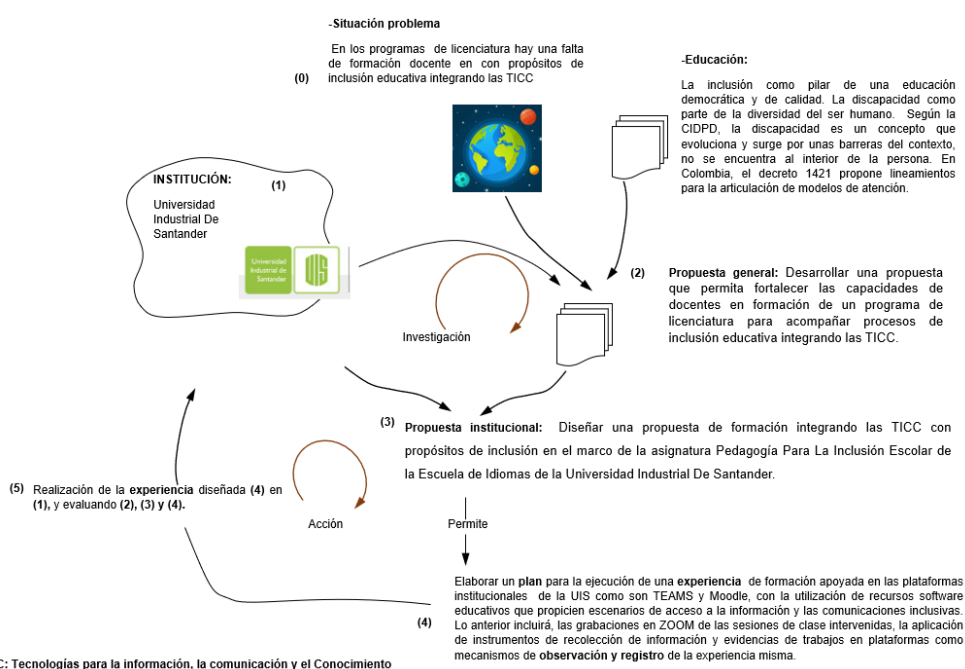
-Situación problema

En los programas de licenciatura hay una falta de formación docente en con propósitos de inclusión educativa integrando las TICC

(0)

-Educación:

La inclusión como pilar de una educación democrática y de calidad. La discapacidad como parte de la diversidad del ser humano. Según la CIDPD, la discapacidad es un concepto que evoluciona y surge por unas barreras del contexto, no se encuentra al interior de la persona. En Colombia, el decreto 1421 propone lineamientos para la articulación de modelos de atención.

INSTITUCIÓN: (1)

Universidad Industrial De Santander

Universidad Industrial de Santander

UIS

(2) Propuesta general: Desarrollar una propuesta que permita fortalecer las capacidades de docentes en formación de un programa de licenciatura para acompañar procesos de inclusión educativa integrando las TICC.

Investigación

(3) Propuesta institucional: Diseñar una propuesta de formación integrando las TICC con propósitos de inclusión en el marco de la asignatura Pedagogía Para La Inclusión Escolar de la Escuela de Idiomas de la Universidad Industrial De Santander.

(5) Realización de la experiencia diseñada (4) en (1), y evaluando (2), (3) y (4).

Acción

Permite

(4) Elaborar un plan para la ejecución de una experiencia de formación apoyada en las plataformas institucionales de la UIS como son TEAMS y Moodle, con la utilización de recursos software educativos que propicien escenarios de acceso a la información y las comunicaciones inclusivas. Lo anterior incluirá, las grabaciones en ZOOM de las sesiones de clase intervenidas, la aplicación de instrumentos de recolección de información y evidencias de trabajos en plataformas como mecanismos de observación y registro de la experiencia misma.

C: Tecnologías para la información, la comunicación y el Conocimiento